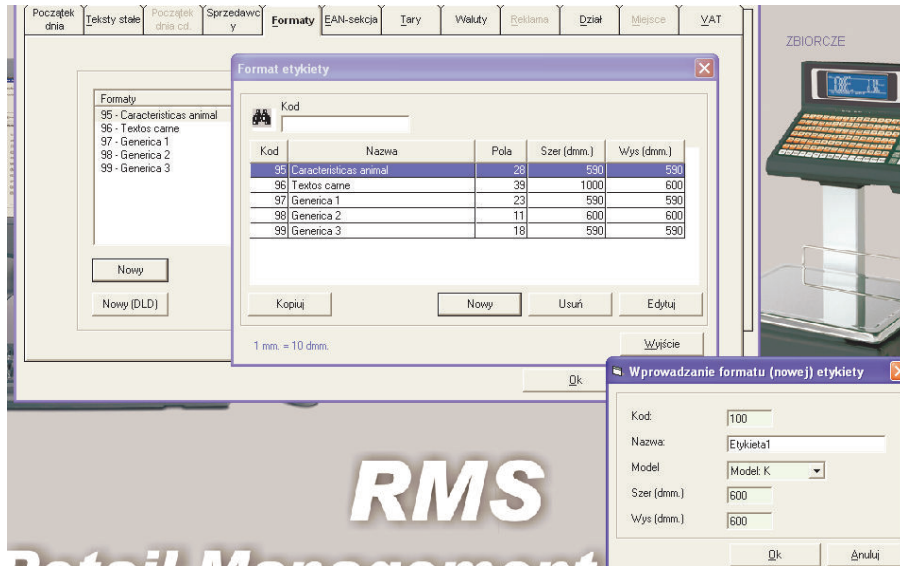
Początek dnia | Teksty stałe | Początek dnia cd. | Sprzedawcy | Formaty | EAN-sekcja | Tary | Waluty | Reklama | Dział | Miejsce | VAT

ZBIORCZE

Formaty
95 - Caracteristicas animal
96 - Textos carne
97 - Generica 1
98 - Generica 2
99 - Generica 3

Nowy

Nowy (DLD)

Format etykiety

Kod

| Kod | Nazwa | Pola | Szer (dmm.) | Wys (dmm.) |
|---|---|---|---|---|
| 95 | Caracteristicas animal | 28 | 590 | 590 |
| 96 | Textos carne | 39 | 1000 | 600 |
| 97 | Generica 1 | 23 | 590 | 590 |
| 98 | Generica 2 | 11 | 600 | 600 |
| 99 | Generica 3 | 18 | 590 | 590 |

Kopiuj | Nowy | Usuń | Edytuj

1 mm. = 10 dmm.

Wyjście

Ok

Wprowadzanie formatu (nowej) etykiety

Kod: 100
Nazwa: Etykieta1
Model: Model: K
Szer (dmm.) 600
Wys (dmm.) 600

Ok | Anuluj

RMS

Retail Management